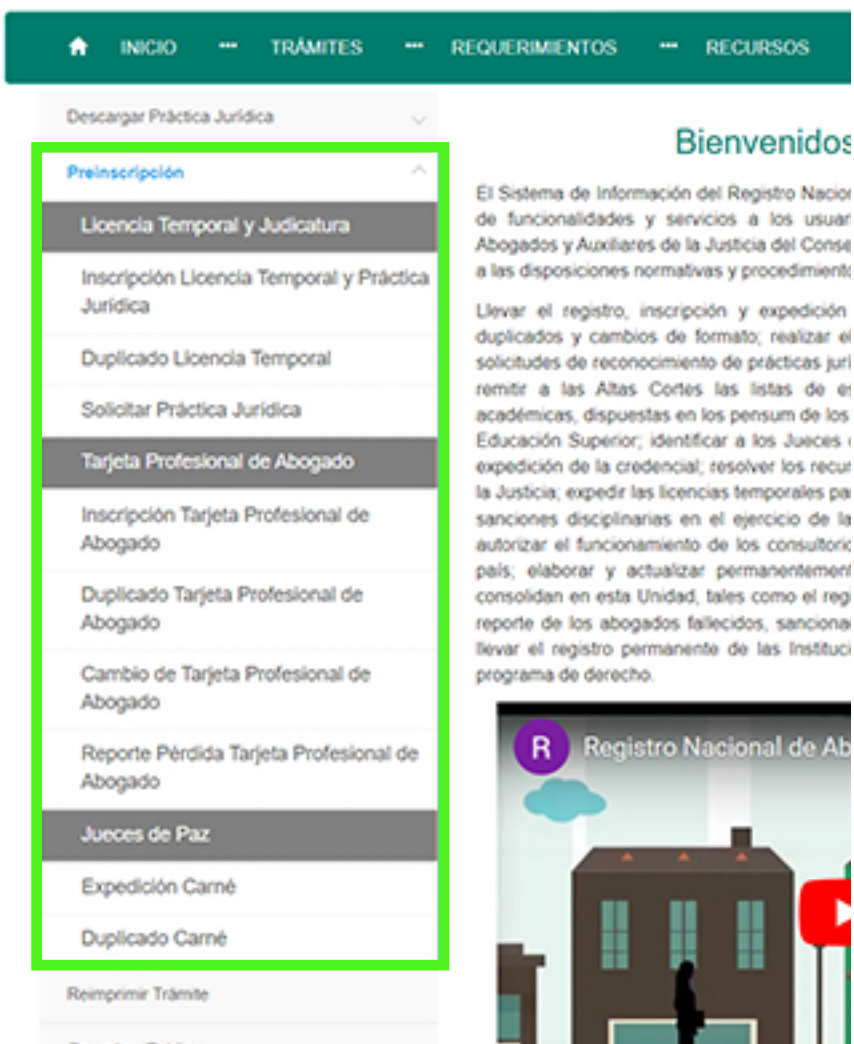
INICIO ··· TRÁMITES ··· REQUERIMIENTOS ··· RECURSOS

Descargar Práctica Jurídica

Preinscripción

Licencia Temporal y Judicatura

Inscripción Licencia Temporal y Práctica Jurídica

Duplicado Licencia Temporal

Solicitar Práctica Jurídica

Tarjeta Profesional de Abogado

Inscripción Tarjeta Profesional de Abogado

Duplicado Tarjeta Profesional de Abogado

Cambio de Tarjeta Profesional de Abogado

Reporte Pérdida Tarjeta Profesional de Abogado

Jueces de Paz

Expedición Carné

Duplicado Carné

Reimprimir Trámite

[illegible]

Bienvenidos

El Sistema de Información del Registro Nacio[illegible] de funcionalidades y servicios a los usuar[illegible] Abogados y Auxiliares de la Justicia del Conse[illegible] a las disposiciones normativas y procedimiento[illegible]

Llevar el registro, inscripción y expedición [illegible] duplicados y cambios de formato; realizar el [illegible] solicitudes de reconocimiento de prácticas jurí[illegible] remitir a las Altas Cortes las listas de es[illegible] académicas, dispuestas en los pensum de los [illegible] Educación Superior; identificar a los Jueces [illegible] expedición de la credencial; resolver los recur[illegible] la Justicia; expedir las licencias temporales pa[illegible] sanciones disciplinarias en el ejercicio de la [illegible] autorizar el funcionamiento de los consultorio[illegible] país; elaborar y actualizar permanentement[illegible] consolidan en esta Unidad, tales como el reg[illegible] reporte de los abogados fallecidos, sanciona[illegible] llevar el registro permanente de las Instituci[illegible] programa de derecho.

R Registro Nacional de Ab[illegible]